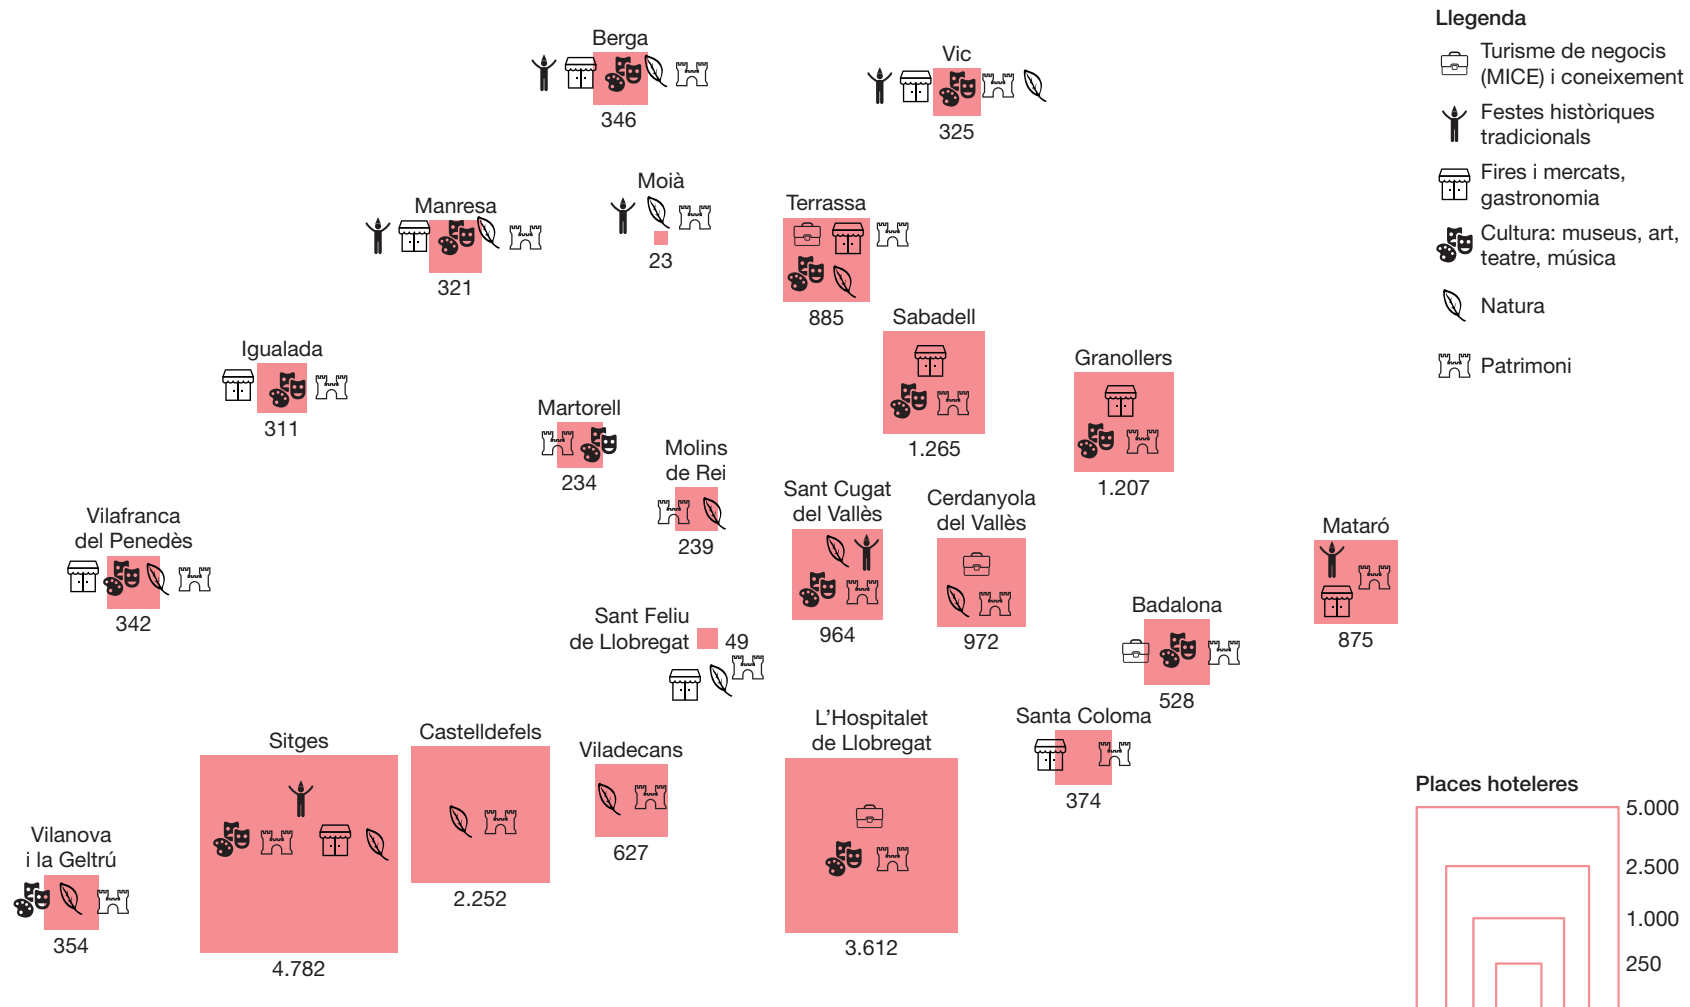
Berga
346

Vic
325

Moià
23

Manresa
321

Terrassa
885

Sabadell
1.265

Igualada
311

Martorell
234

Granollers
1.207

Molins de Rei
239

Sant Cugat del Vallès
964

Cerdanyola del Vallès
972

Vilafranca del Penedès
342

Mataró
875

Sant Feliu de Llobregat
49

Badalona
528

L'Hospitalet de Llobregat
3.612

Santa Coloma
374

Sitges
4.782

Castelldefels
2.252

Viladecans
627

Vilanova i la Geltrú
354

Llegenda
Turisme de negocis (MICE) i coneixement
Festes històriques tradicionals
Fires i mercats, gastronomia
Cultura: museus, art, teatre, música
Natura
Patrimoni

Places hoteleres
5.000
2.500
1.000
250